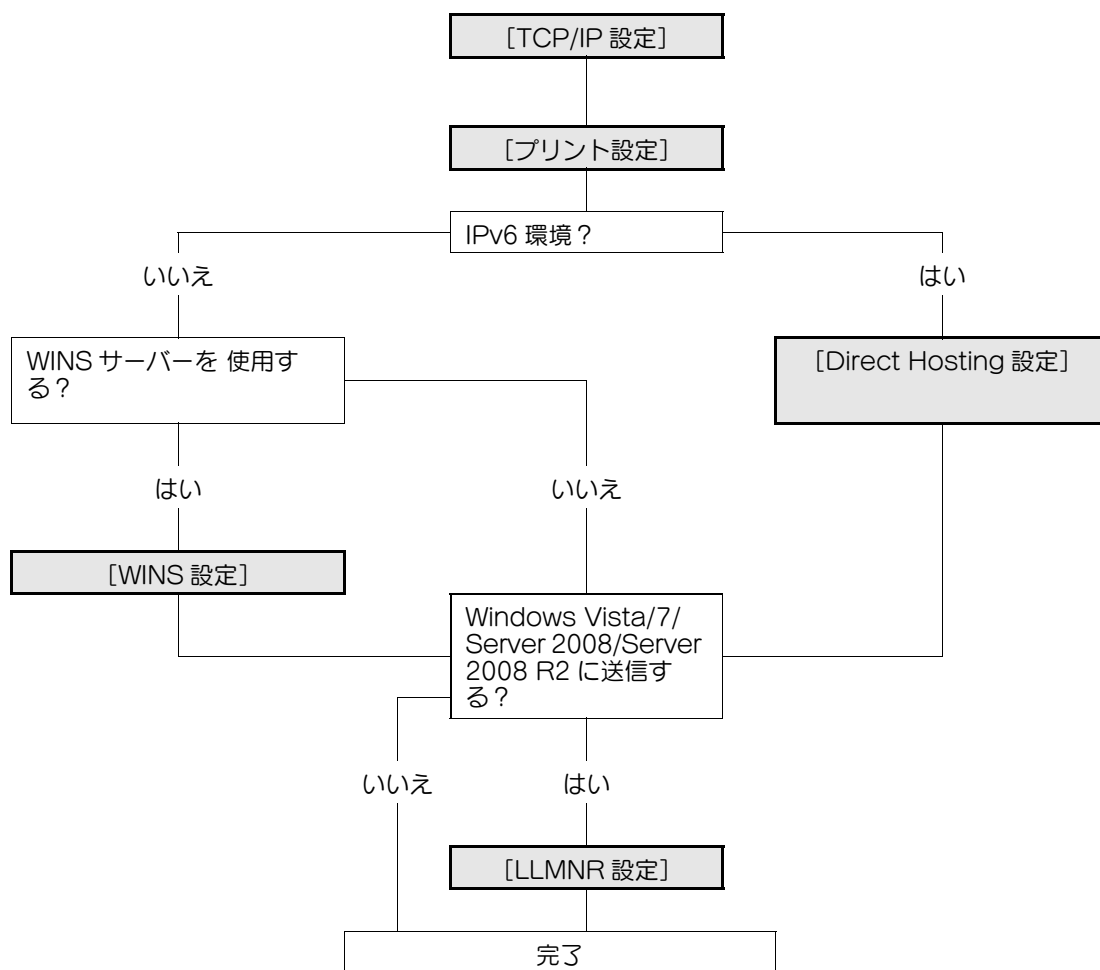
［TCP/IP 設定］

［プリント設定］

IPv6 環境？

いいえ

はい

WINS サーバーを 使用する？

［Direct Hosting 設定］

はい

いいえ

［WINS 設定］

Windows Vista/7/ Server 2008/Server 2008 R2 に送信する？

いいえ

はい

［LLMNR 設定］

完了